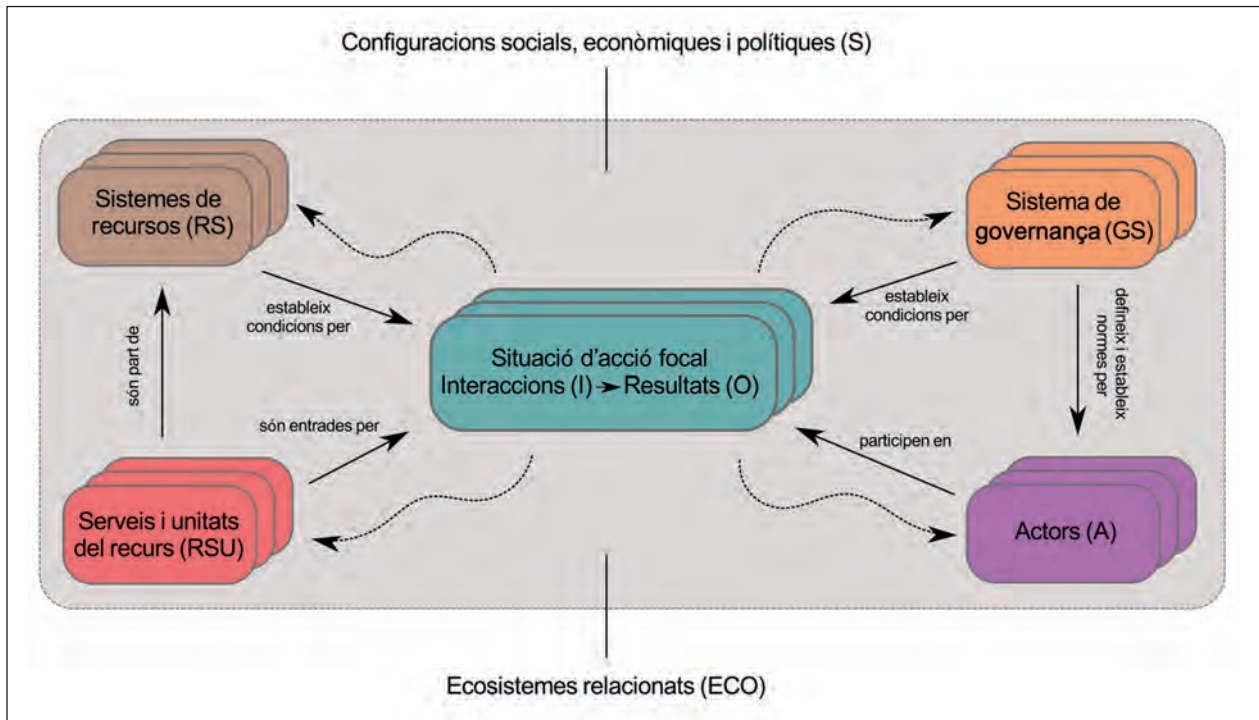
Configuracions socials, econòmiques i polítiques (S)

Sistemes de recursos (RS)

Sistema de governança (GS)

estableix condicions per

estableix condicions per

defineix i estableix normes per

Situació d'acció focal
Interaccions (I) ➝ Resultats (O)

són part de

són entrades per

participen en

Serveis i unitats del recurs (RSU)

Actors (A)

Ecosistemes relacionats (ECO)